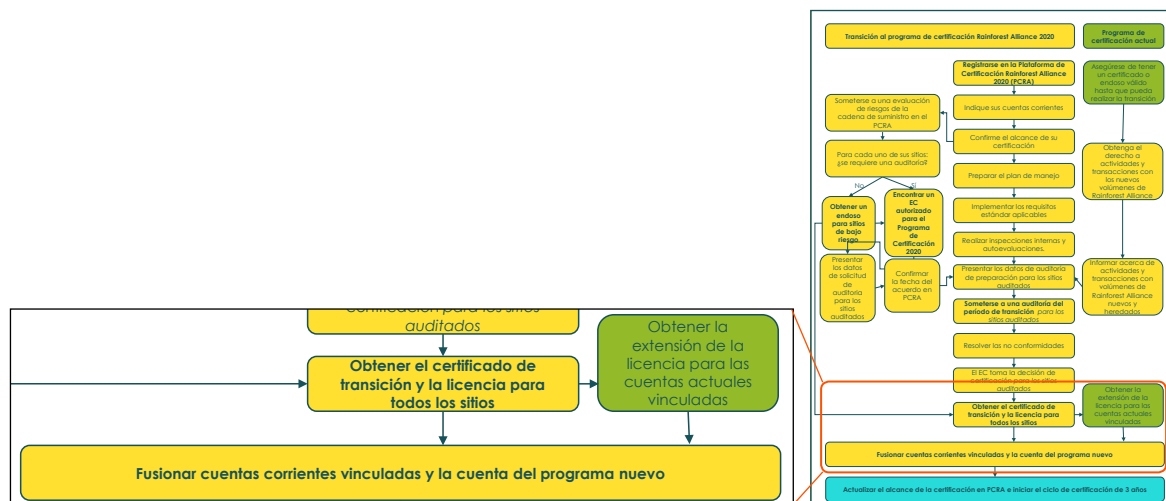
Transición al programa de certificación Rainforest Alliance 2020

Programa de certificación actual

Registrarse en la Plataforma de Certificación Rainforest Alliance 2020 (PCRA)

Asegúrese de tener un certificado o endoso válido hasta que pueda realizar la transición

Someterse a una evaluación de riesgos de la cadena de suministro en el PCRA

Indique sus cuentas corrientes

Confirme el alcance de su certificación

Para cada uno de sus sitios: ¿se requiere una auditoría?

Obtenga el derecho a actividades y transacciones con los nuevos volúmenes de Rainforest Alliance

No

Sí

Preparar el plan de manejo

Obtener un endoso para sitios de bajo riesgo

Encontrar un EC autorizado para el Programa de Certificación 2020

Implementar los requisitos estándar aplicables

Realizar inspecciones internas y autoevaluaciones.

Presentar los datos de solicitud de auditoría para los sitios auditados

Confirmar la fecha del acuerdo en PCRA

Presentar los datos de auditoría de preparación para los sitios auditados

Informar acerca de actividades y transacciones con volúmenes de Rainforest Alliance nuevos y heredados

Someterse a una auditoría del período de transición para los sitios auditados

Resolver las no conformidades

El EC toma la decisión de certificación para los sitios auditados

Obtener el certificado de transición y la licencia para todos los sitios

Obtener la extensión de la licencia para las cuentas actuales vinculadas

Fusionar cuentas corrientes vinculadas y la cuenta del programa nuevo

Actualizar el alcance de la certificación en PCRA e iniciar el ciclo de certificación de 3 años

certificación para los sitios auditados

Obtener el certificado de transición y la licencia para todos los sitios

Obtener la extensión de la licencia para las cuentas actuales vinculadas

Fusionar cuentas corrientes vinculadas y la cuenta del programa nuevo